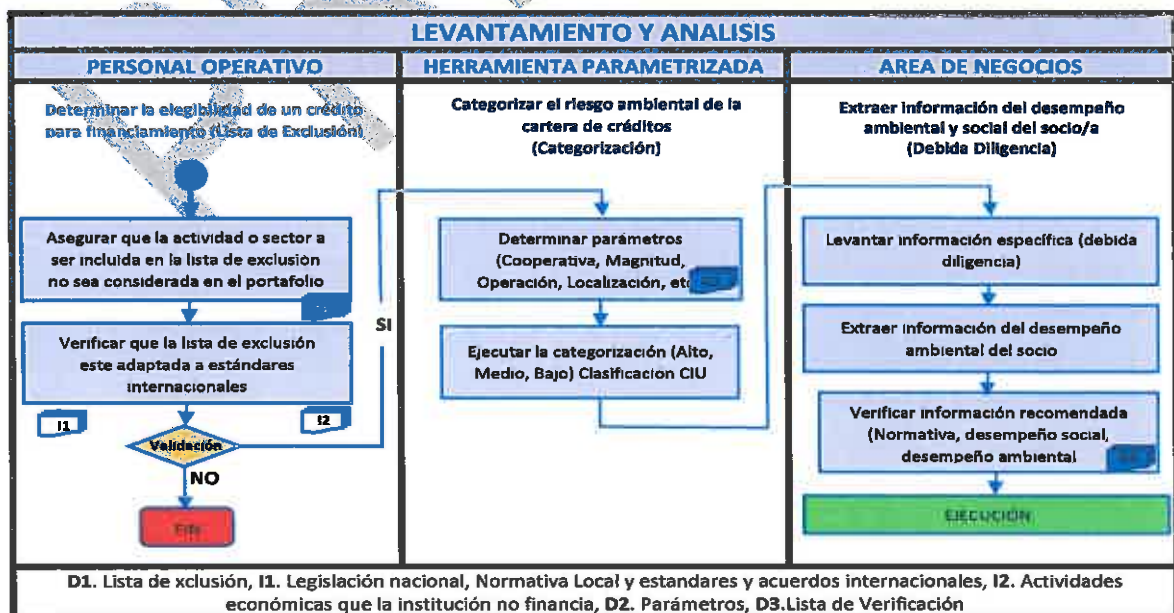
LEVANTAMIENTO Y ANALISIS

PERSONAL OPERATIVO

Determinar la elegibilidad de un crédito para financiamiento (Lista de Exclusión)

Asegurar que la actividad o sector a ser incluida en la lista de exclusión no sea considerada en el portafolio

Verificar que la lista de exclusión este adaptada a estándares internacionales

I1

I2

Validación

SI

NO

Fin

HERRAMIENTA PARAMETRIZADA

Categorizar el riesgo ambiental de la cartera de créditos (Categorización)

Determinar parámetros (Cooperativa, Magnitud, Operación, Localización, etc

Ejecutar la categorización (Alto, Medio, Bajo) Clasificacion CIU

AREA DE NEGOCIOS

Extraer información del desempeño ambiental y social del socio/a (Debida Diligencia)

Levantar información específica (debida diligencia)

Extraer información del desempeño ambiental del socio

Verificar información recomendada (Normativa, desempeño social, desempeño ambiental

EJECUCIÓN

D1. Lista de xclusión, I1. Legislación nacional, Normativa Local y estandares y acuerdos internacionales, I2. Actividades económicas que la institución no financia, D2. Parámetros, D3.Lista de Verificación